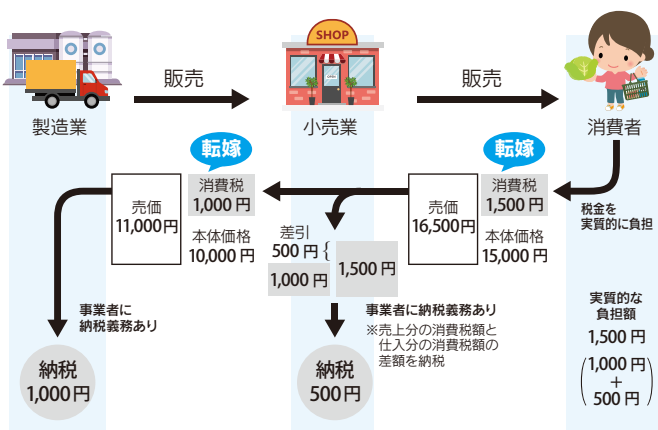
SHOP

販売

販売

製造業

小売業

消費者

転嫁

転嫁

売価
11,000円

消費税
1,000円

本体価格
10,000円

売価
16,500円

消費税
1,500円

本体価格
15,000円

税金を
実質的に負担

差引
500円 {

1,000円

1,500円

事業者に
納税義務あり

事業者に納税義務あり

※売上分の消費税額と仕入分の消費税額の差額を納税

実質的な
負担額

1,500円

(1,000円
+
500円)

納税
1,000円

納税
500円